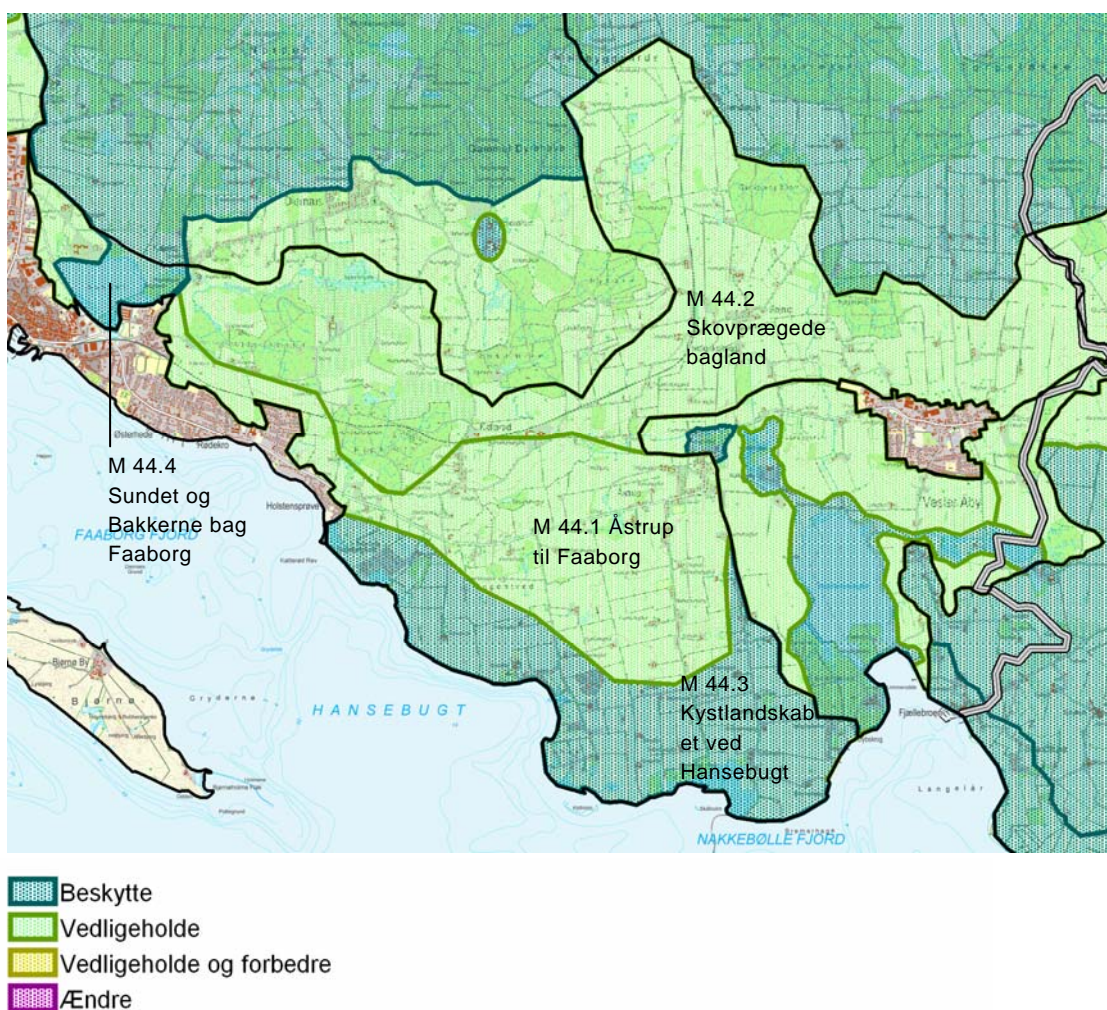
M 44.2 Skovprægede bagland

M 44.4 Sundet og Bakkerne bag Faaborg

M 44.1 Åstrup til Faaborg

M 44.3 Kystlandskabet ved Hansebugt

FAABORG FJORD

HANSEBUGT

NAKKEBØLLE FJORD

Vester Åby

Holstenshuus

Østerhede

Rødekro

Bjørnø

Bjørnø By

Gryderne

Fjællebroen

Langelår

Beskytte
Vedligeholde
Vedligeholde og forbedre
Ændre